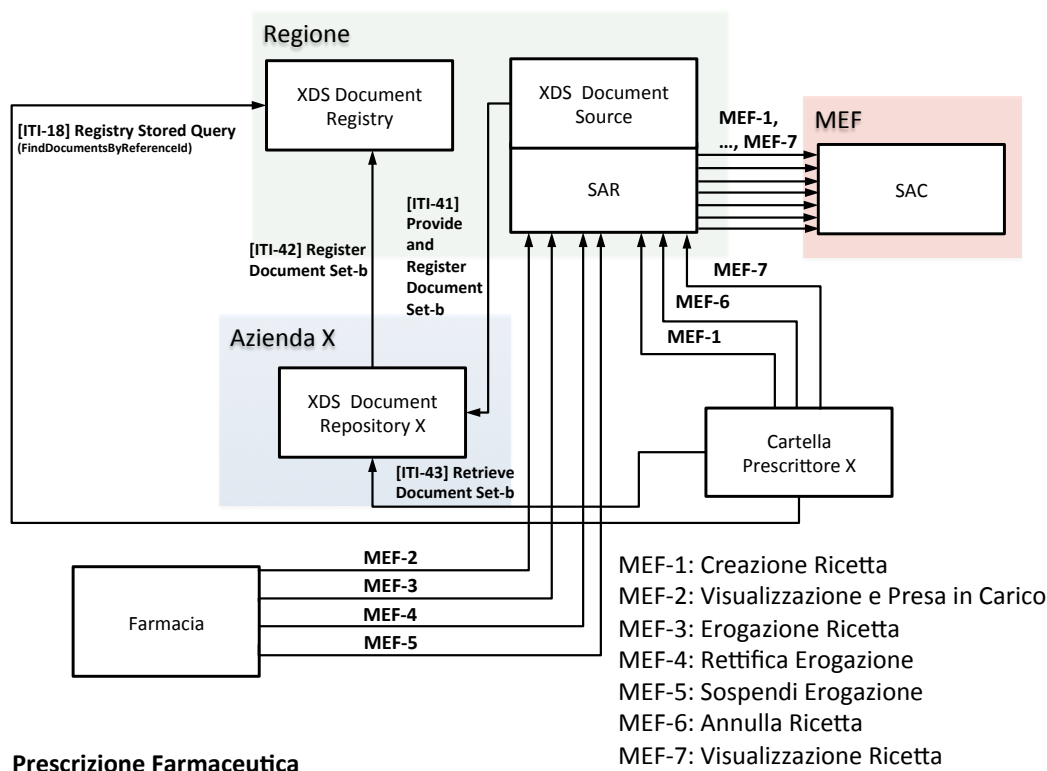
Regione

XDS Document Registry

XDS Document Source

SAR

MEF-1, ..., MEF-7

MEF

SAC

[ITI-18] Registry Stored Query (FindDocumentsByReferenceId)

[ITI-41] Provide and Register Document Set-b

[ITI-42] Register Document Set-b

MEF-7

MEF-6

MEF-1

Azienda X

XDS Document Repository X

Cartella Prescrittore X

[ITI-43] Retrieve Document Set-b

MEF-2

MEF-3

MEF-4

MEF-5

Farmacia

MEF-1: Creazione Ricetta
MEF-2: Visualizzazione e Presa in Carico
MEF-3: Erogazione Ricetta
MEF-4: Rettifica Erogazione
MEF-5: Sospendi Erogazione
MEF-6: Annulla Ricetta
MEF-7: Visualizzazione Ricetta

Prescrizione Farmaceutica